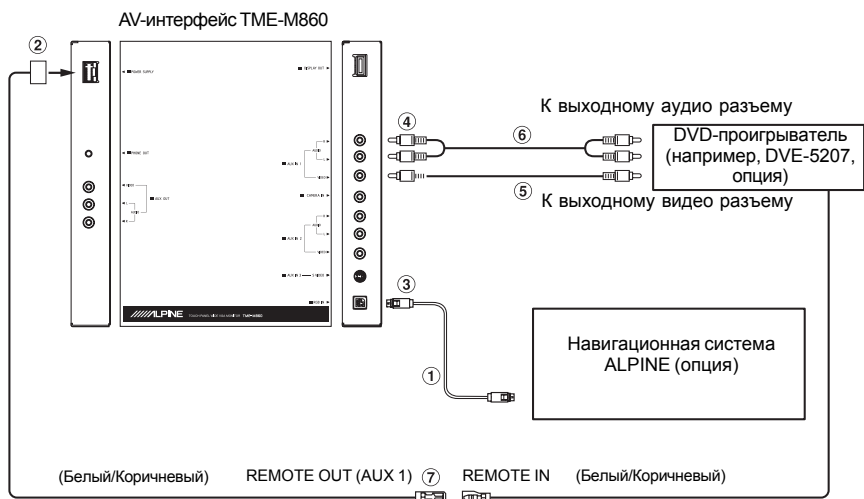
AV-интерфейс TME-M860

②

POWER SUPPLY

PHONE OUT

AUX OUT

DISPLAY OUT

AUX IN 1

CAMERA IN

AUX IN 2

AUX IN 3

ALPINE

TME-M860

④

⑥

⑤

③

①

К выходному аудио разъему

DVD-проигрыватель (например, DVE-5207, опция)

К выходному видео разъему

Навигационная система ALPINE (опция)

(Белый/Коричневый)

REMOTE OUT (AUX 1)

⑦

REMOTE IN

(Белый/Коричневый)